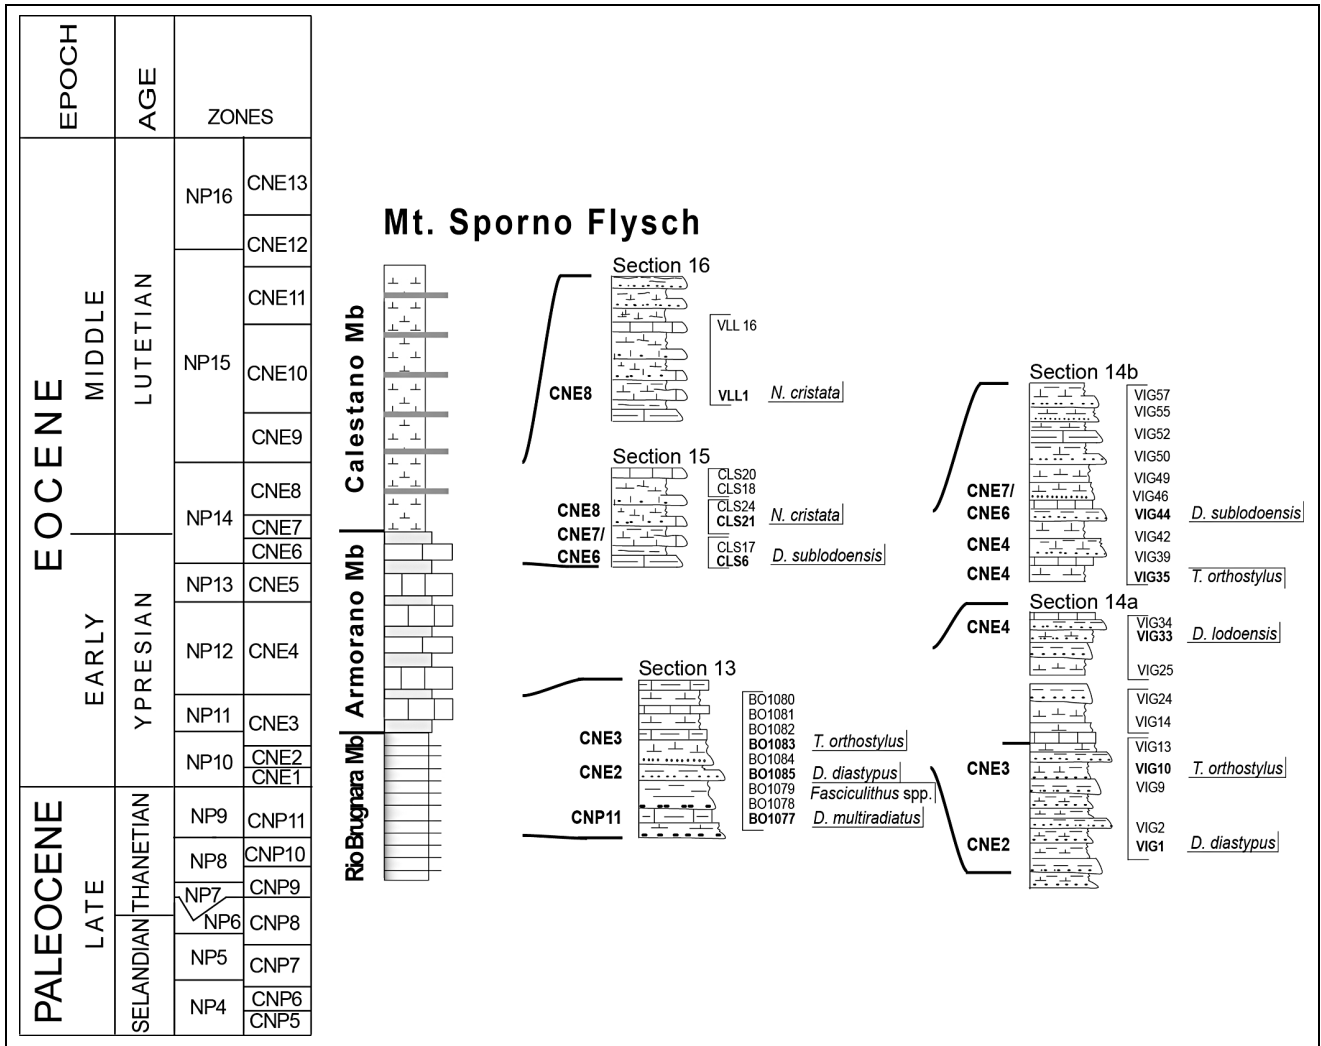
EPOCH

AGE

ZONES

EOCENE

MIDDLE

LUTETIAN

EARLY

YPRESIAN

PALEOCENE

LATE

THANETIAN

SELANDIAN

NP16
CNE13
CNE12
NP15
CNE11
CNE10
CNE9
NP14
CNE8
CNE7
CNE6
NP13
CNE5
NP12
CNE4
NP11
CNE3
NP10
CNE2
CNE1
NP9
CNP11
NP8
CNP10
NP7
CNP9
NP6
CNP8
NP5
CNP7
NP4
CNP6
CNP5

Mt. Sporno Flysch

Calestano Mb

Armorano Mb

Rio Brugnara Mb

Section 16
VLL 16
CNE8
VLL1
N. cristata

Section 15
CLS20
CLS18
CNE8
CLS24
CLS21
N. cristata
CNE7/
CNE6
CLS17
CLS6
D. sublodoensis

Section 13
BO1080
BO1081
BO1082
CNE3
BO1083
T. orthostylus
BO1084
CNE2
BO1085
D. diastypus
BO1079
Fasciculithus spp.
BO1078
CNP11
BO1077
D. multiradiatus

Section 14b
VIG57
VIG55
VIG52
VIG50
VIG49
VIG46
CNE7/
CNE6
VIG44
D. sublodoensis
VIG42
CNE4
VIG39
CNE4
VIG35
T. orthostylus

Section 14a
CNE4
VIG34
VIG33
D. lodoensis
VIG25

VIG24
VIG14
VIG13
CNE3
VIG10
T. orthostylus
VIG9
VIG2
CNE2
VIG1
D. diastypus